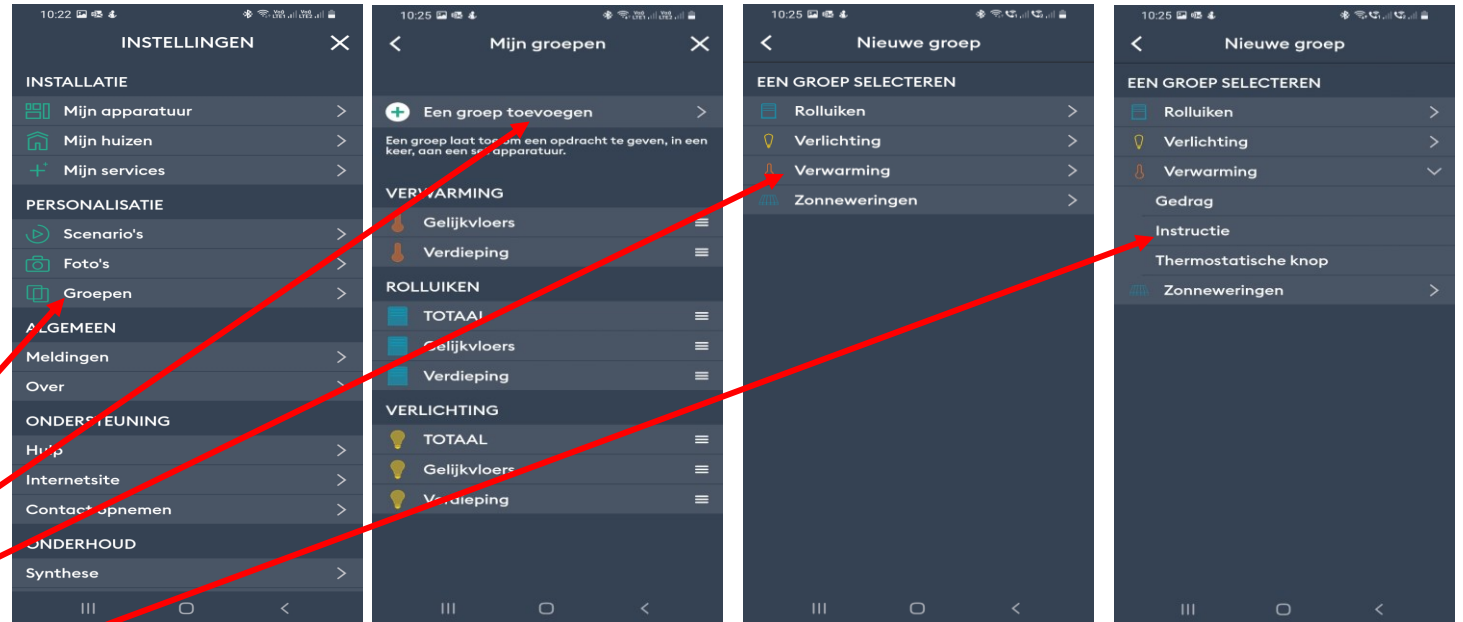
10:22

INSTELLINGEN

INSTALLATIE

Mijn apparatuur

Mijn huizen

Mijn services

PERSONALISATIE

Scenario's

Foto's

Groepen

ALGEMEEN

Meldingen

Over

ONDERSTEUNING

Hulp

Internetsite

Contact opnemen

ONDERHOUD

Synthese

10:25

Mijn groepen

Een groep toevoegen

Een groep laat toe om een opdracht te geven, in een keer, aan een set apparatuur.

VERWARMING

Gelijkvloers

Verdieping

ROLLUIKEN

TOTAAL

Gelijkvloers

Verdieping

VERLICHTING

TOTAAL

Gelijkvloers

Verdieping

10:25

Nieuwe groep

EEN GROEP SELECTEREN

Rolluiken

Verlichting

Verwarming

Zonneweringen

10:25

Nieuwe groep

EEN GROEP SELECTEREN

Rolluiken

Verlichting

Verwarming

Gedrag

Instructie

Thermostatische knop

Zonneweringen